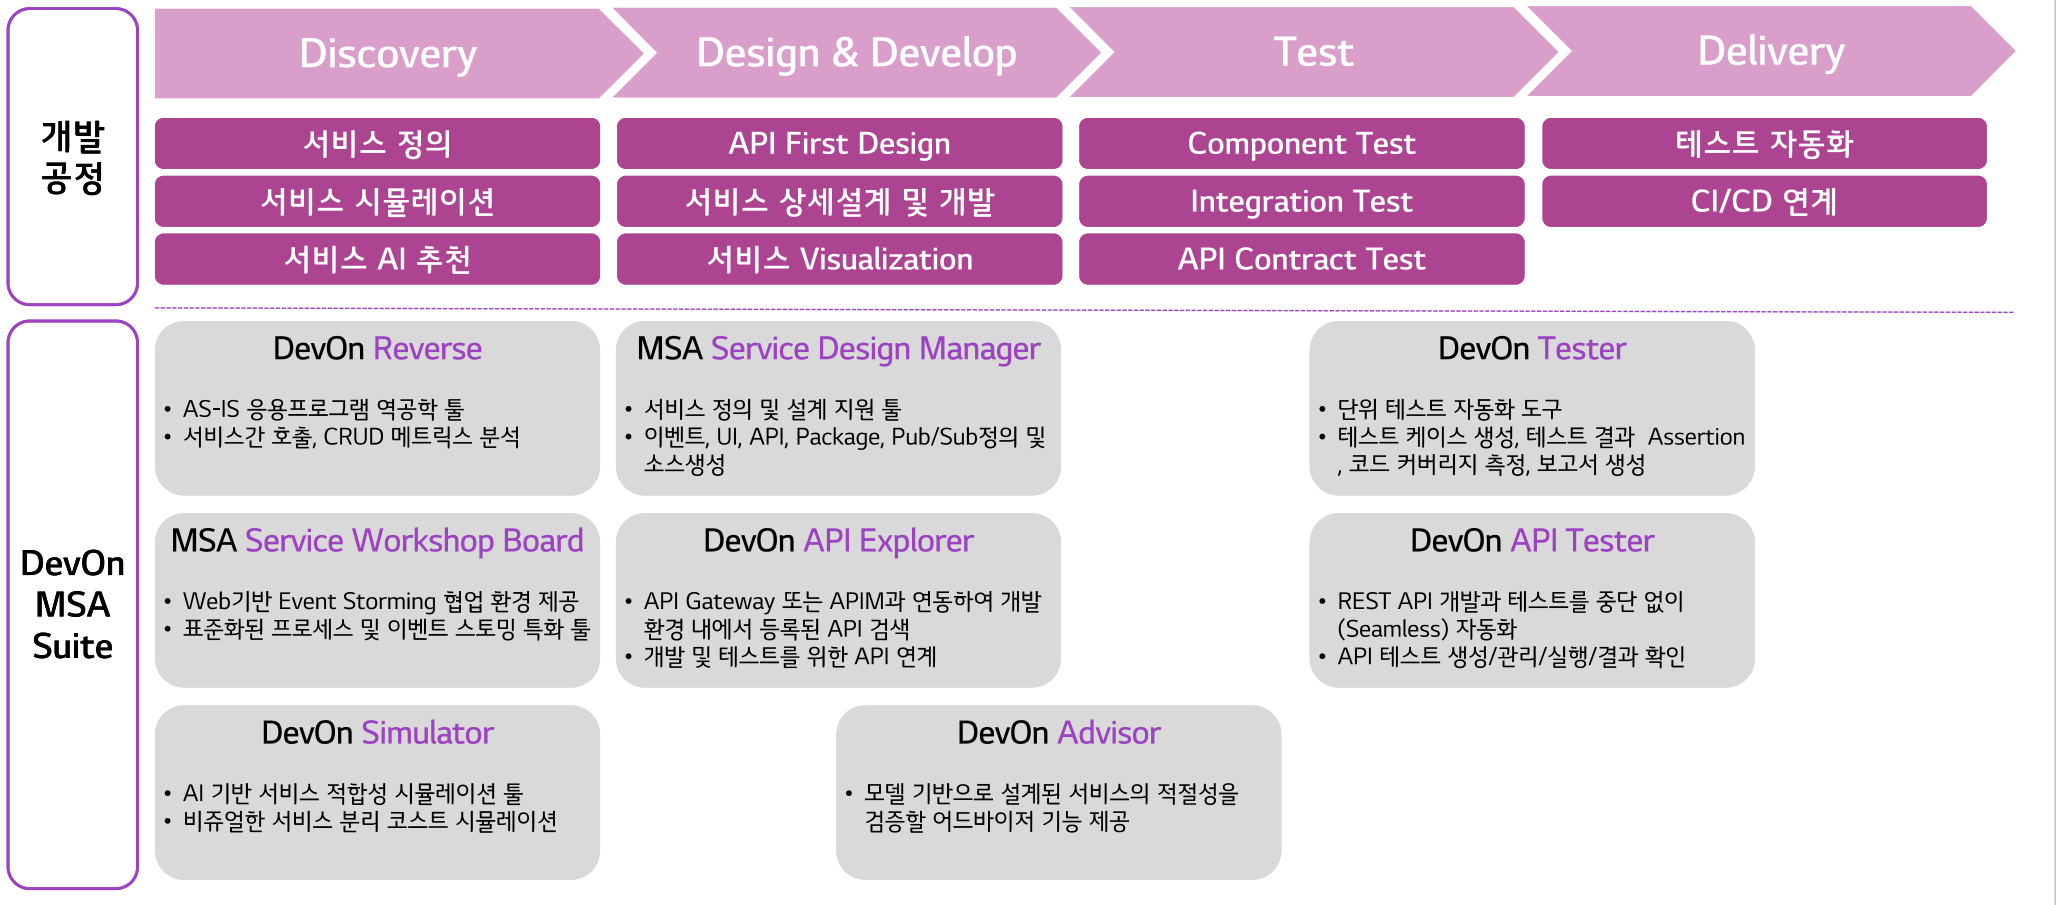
개발
공정

Discovery

Design & Develop

Test

Delivery

서비스 정의

서비스 시뮬레이션

서비스 AI 추천

API First Design

서비스 상세설계 및 개발

서비스 Visualization

Component Test

Integration Test

API Contract Test

테스트 자동화

CI/CD 연계

DevOn
MSA
Suite

DevOn Reverse

• AS-IS 응용프로그램 역공학 툴
• 서비스간 호출, CRUD 메트릭스 분석

MSA Service Design Manager

• 서비스 정의 및 설계 지원 툴
• 이벤트, UI, API, Package, Pub/Sub정의 및 소스생성

DevOn Tester

• 단위 테스트 자동화 도구
• 테스트 케이스 생성, 테스트 결과 Assertion , 코드 커버리지 측정, 보고서 생성

MSA Service Workshop Board

• Web기반 Event Storming 협업 환경 제공
• 표준화된 프로세스 및 이벤트 스토밍 특화 툴

DevOn API Explorer

• API Gateway 또는 APIM과 연동하여 개발 환경 내에서 등록된 API 검색
• 개발 및 테스트를 위한 API 연계

DevOn API Tester

• REST API 개발과 테스트를 중단 없이 (Seamless) 자동화
• API 테스트 생성/관리/실행/결과 확인

DevOn Simulator

• AI 기반 서비스 적합성 시뮬레이션 툴
• 비쥬얼한 서비스 분리 코스트 시뮬레이션

DevOn Advisor

• 모델 기반으로 설계된 서비스의 적절성을 검증할 어드바이저 기능 제공